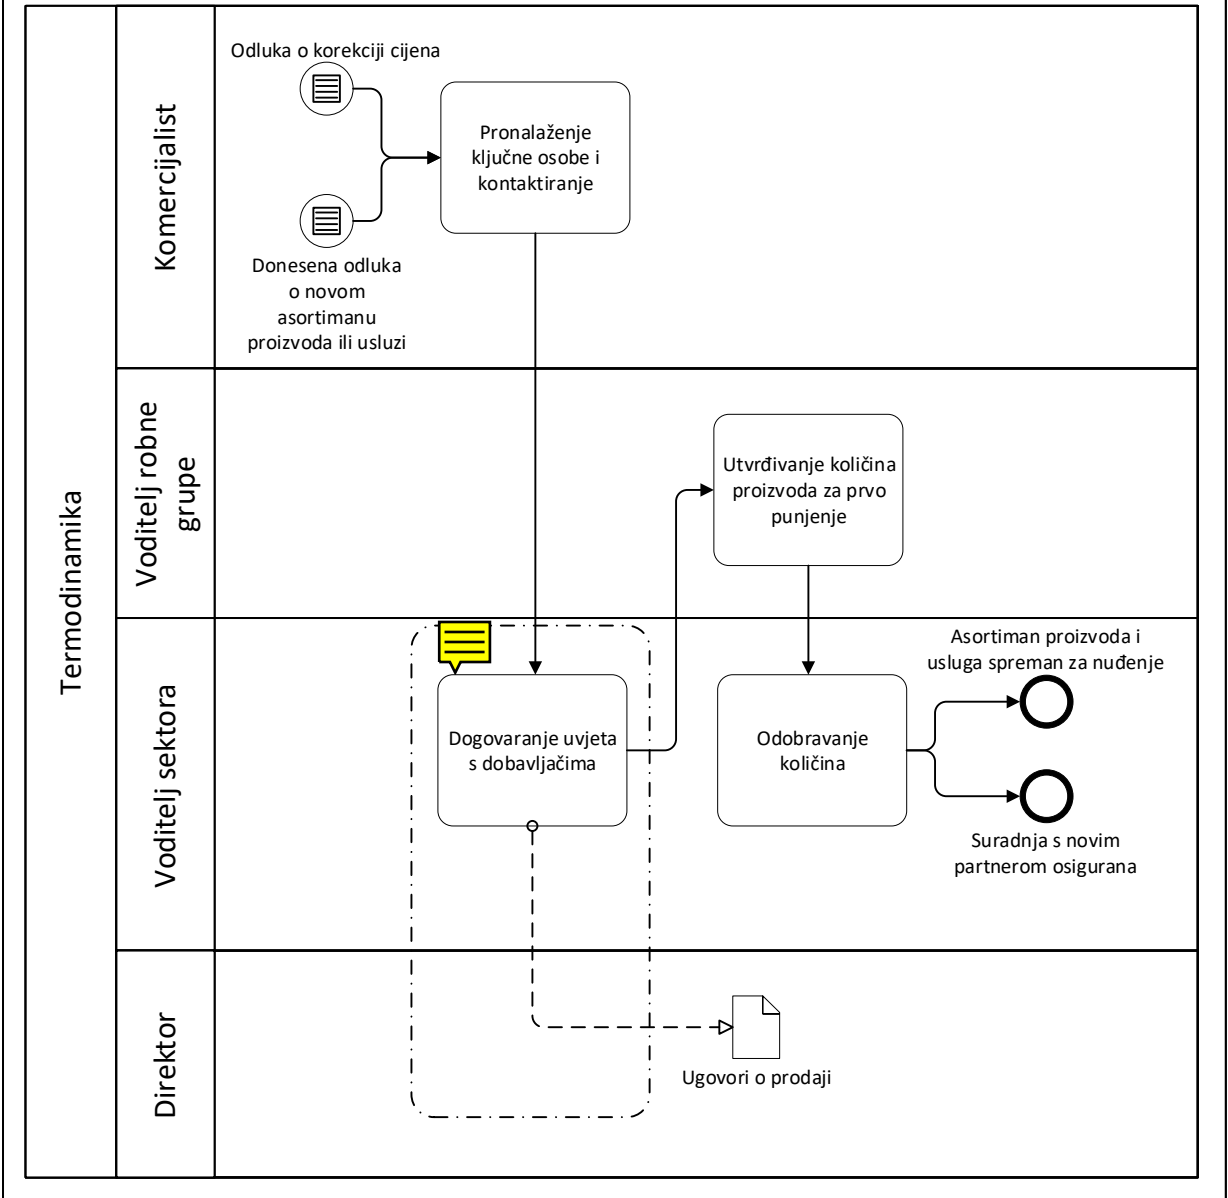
Termodinamika

Komercijalist

Odluka o korekciji cijena

Donesena odluka o novom asortimanu proizvoda ili usluzi

Pronalaženje ključne osobe i kontaktiranje

Voditelj robne grupe

Utvrđivanje količina proizvoda za prvo punjenje

Voditelj sektora

Dogovaranje uvjeta s dobavljačima

Odobravanje količina

Asortiman proizvoda i usluga spreman za nuđenje

Suradnja s novim partnerom osigurana

Direktor

Ugovori o prodaji